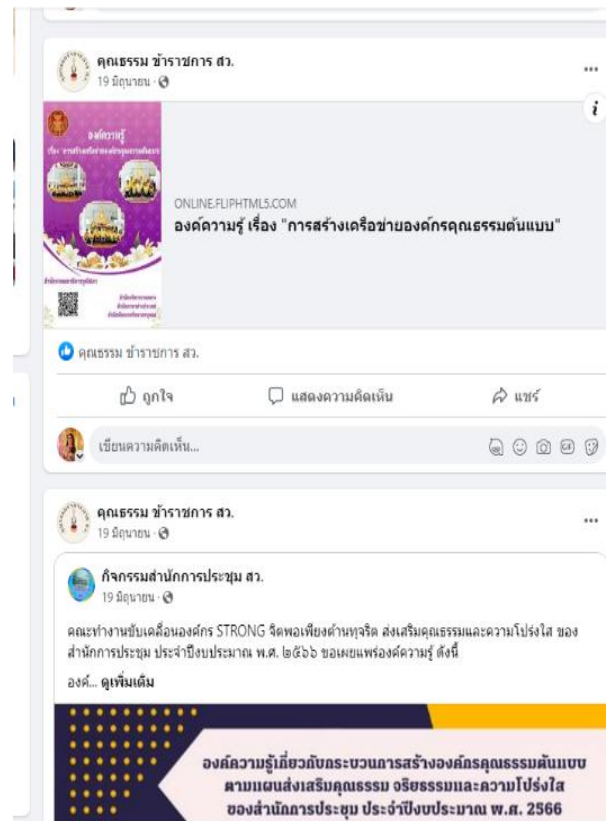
คุณธรรม ข้าราชการ สว.
19 มิถุนายน ·

...

องค์ความรู้
เรื่อง "การสร้างเครือข่ายองค์กรคุณธรรมต้นแบบ"

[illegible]

ONLINE.FLIPHTML5.COM
องค์ความรู้ เรื่อง "การสร้างเครือข่ายองค์กรคุณธรรมต้นแบบ"

คุณธรรม ข้าราชการ สว.

ถูกใจ
แสดงความคิดเห็น
แชร์

เขียนความคิดเห็น...

คุณธรรม ข้าราชการ สว.
19 มิถุนายน ·

...

กิจกรรมสำนักการประชุม สว.
19 มิถุนายน ·

คณะทำงานขับเคลื่อนองค์กร STRONG จิตพอเพียงต้านทุจริต ส่งเสริมคุณธรรมและความโปร่งใส ของสำนักการประชุม ประจำปีงบประมาณ พ.ศ. ๒๕๖๖ ขอเผยแพร่องค์ความรู้ ดังนี้
องค์... ดูเพิ่มเติม

องค์ความรู้เกี่ยวกับกระบวนการสร้างองค์กรคุณธรรมต้นแบบ
ตามแผนส่งเสริมคุณธรรม จริยธรรมและความโปร่งใส
ของสำนักการประชุม ประจำปีงบประมาณ พ.ศ. 2566